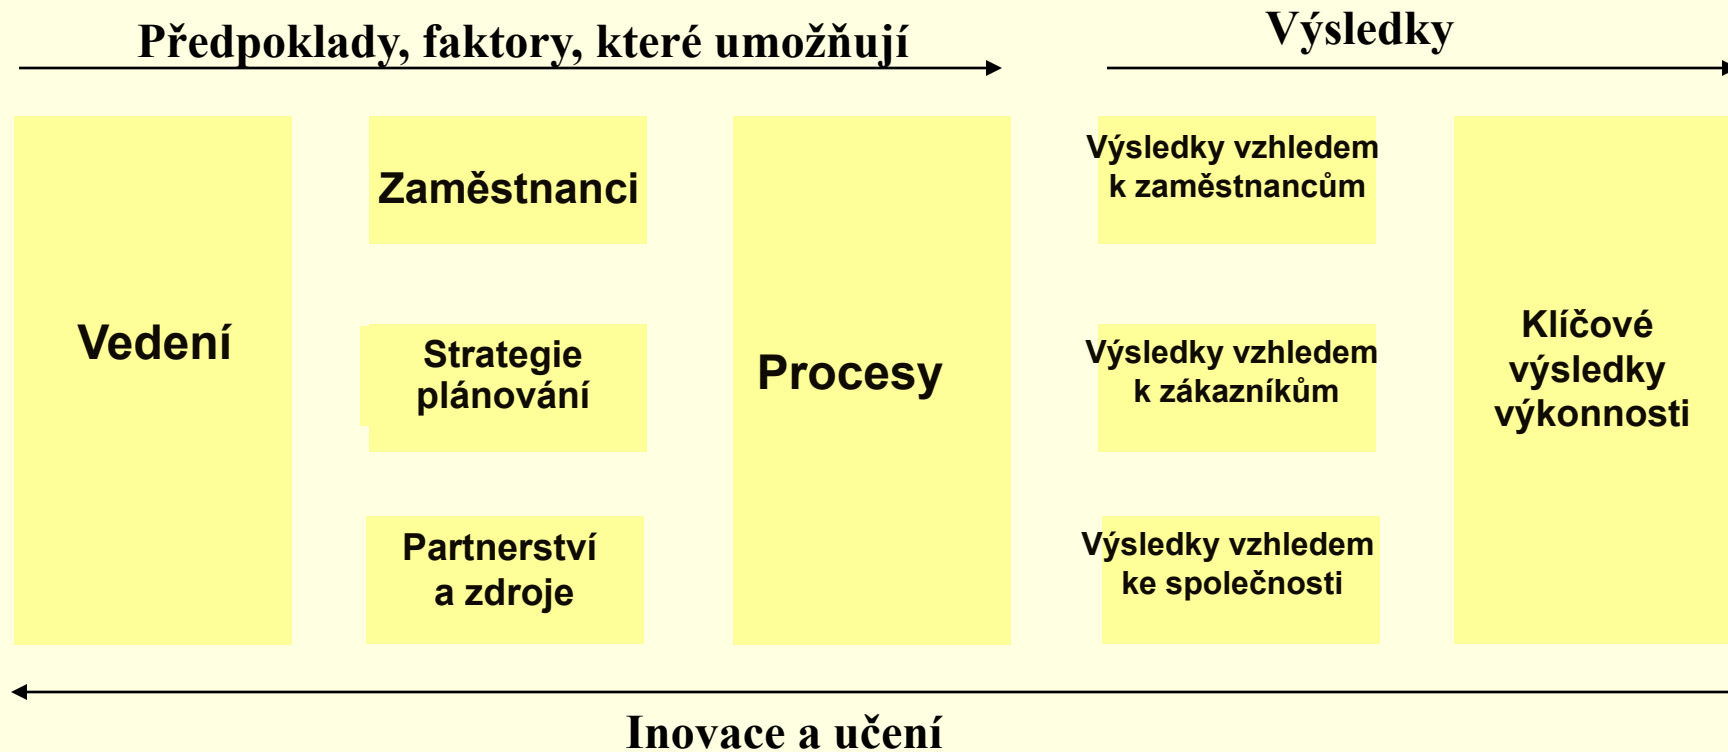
Předpoklady, faktory, které umožňují

Výsledky

Vedení

Zaměstnanci

Strategie plánování

Partnerství a zdroje

Procesy

Výsledky vzhledem k zaměstnancům

Výsledky vzhledem k zákazníkům

Výsledky vzhledem ke společnosti

Klíčové výsledky výkonnosti

Inovace a učení